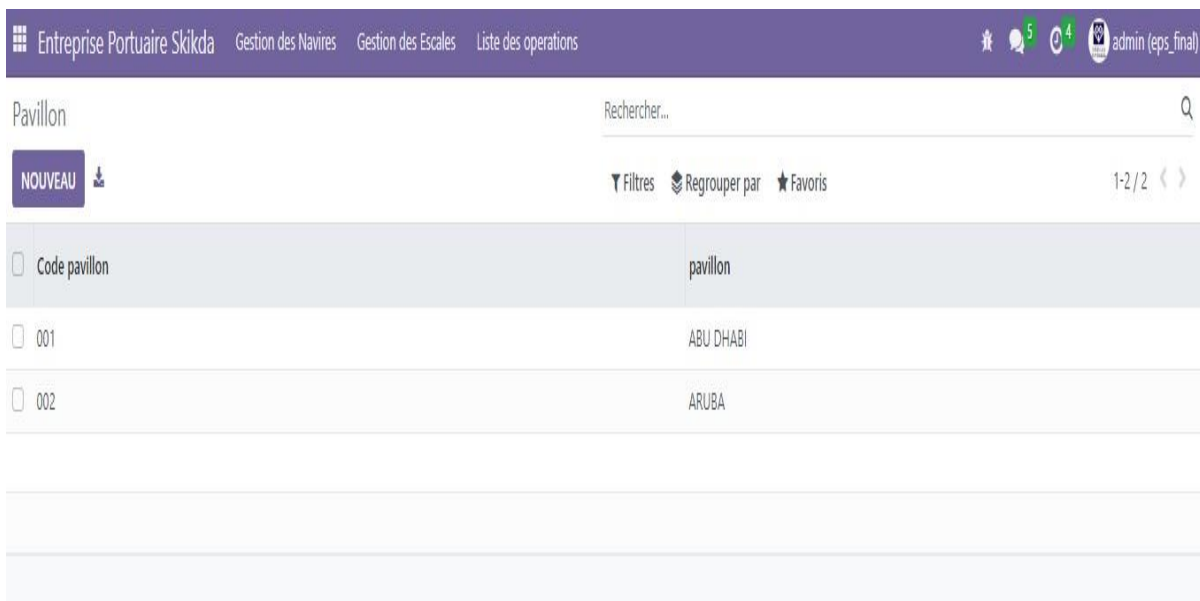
Entreprise Portuaire Skikda Gestion des Navires Gestion des Escales Liste des operations 5 4 admin (eps_final)

Pavillon

Rechercher...

NOUVEAU

Filtres Regrouper par Favoris 1-2 / 2

| Code pavillon | pavillon |
|---|---|
| 001 | ABU DHABI |
| 002 | ARUBA |